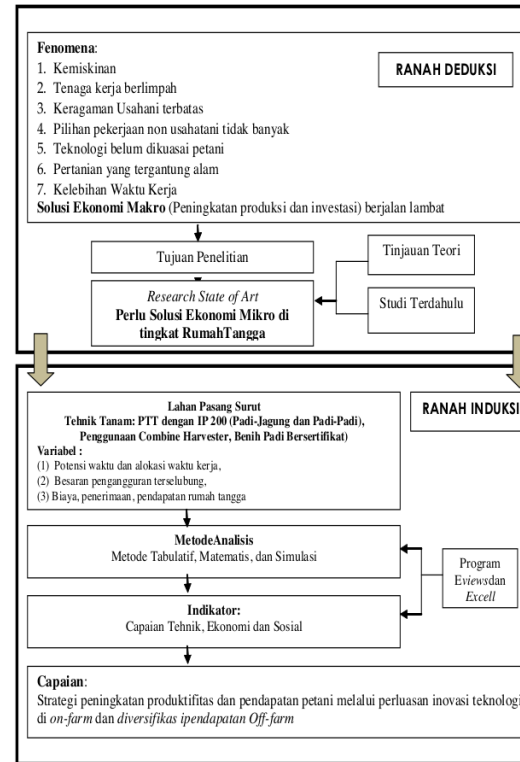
Fenomena:
1. Kemiskinan
2. Tenaga kerja berlimpah
3. Keragaman Usahani terbatas
4. Pilihan pekerjaan non usahatani tidak banyak
5. Teknologi belum dikuasai petani
6. Pertanian yang tergantung alam
7. Kelebihan Waktu Kerja
Solusi Ekonomi Makro (Peningkatan produksi dan investasi) berjalan lambat

RANAH DEDUKSI

Tujuan Penelitian

Tinjauan Teori

Research State of Art
Perlu Solusi Ekonomi Mikro di tingkat RumahTangga

Studi Terdahulu

Lahan Pasang Surut
Tehnik Tanam: PTT dengan IP 200 (Padi-Jagung dan Padi-Padi), Penggunaan Combine Harvester, Benih Padi Bersertifikat)
Variabel :
(1) Potensi waktu dan alokasi waktu kerja,
(2) Besaran pengangguran terselubung,
(3) Biaya, penerimaan, pendapatan rumah tangga

RANAH INDUKSI

MetodeAnalisis
Metode Tabulatif, Matematis, dan Simulasi

Program Eviewsdan Excell

Indikator:
Capaian Tehnik, Ekonomi dan Sosial

Capaian:
Strategi peningkatan produktifitas dan pendapatan petani melalui perluasan inovasi teknologi di on-farm dan diversifikas ipendapatan Off-farm